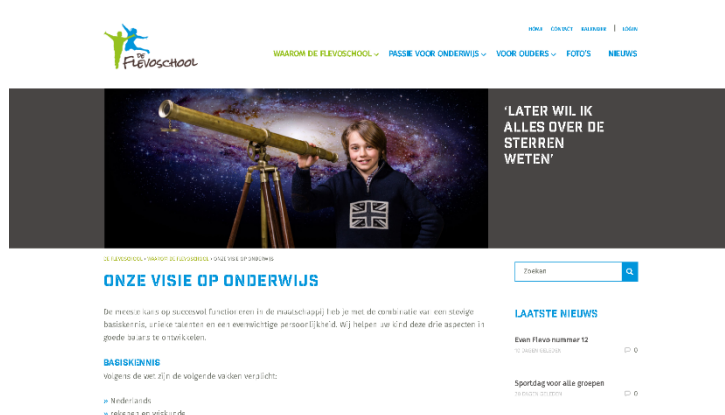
DE Flevoschool

HOME CONTACT KALENDER | LOGIN

WAAROM DE FLEVOSCHOOL PASSIE VOOR ONDERWIJS VOOR OUDERS FOTO'S NIEUWS

'LATER WIL IK ALLES OVER DE STERREN WETEN'

DE FLEVOSCHOOL › WAAROM DE FLEVOSCHOOL › ONZE VISIE OP ONDERWIJS

ONZE VISIE OP ONDERWIJS

De meeste kans op succesvol functioneren in de maatschappij heb je met de combinatie van een stevige basiskennis, unieke talenten en een evenwichtige persoonlijkheid. Wij helpen uw kind deze drie aspecten in goede balans te ontwikkelen.

BASISKENNIS

Volgens de wet zijn de volgende vakken verplicht:

» Nederlands
» rekenen en wiskunde

Zoeken

LAATSTE NIEUWS

Even Flevo nummer 12
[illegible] 0

Sportdag voor alle groepen
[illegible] 0